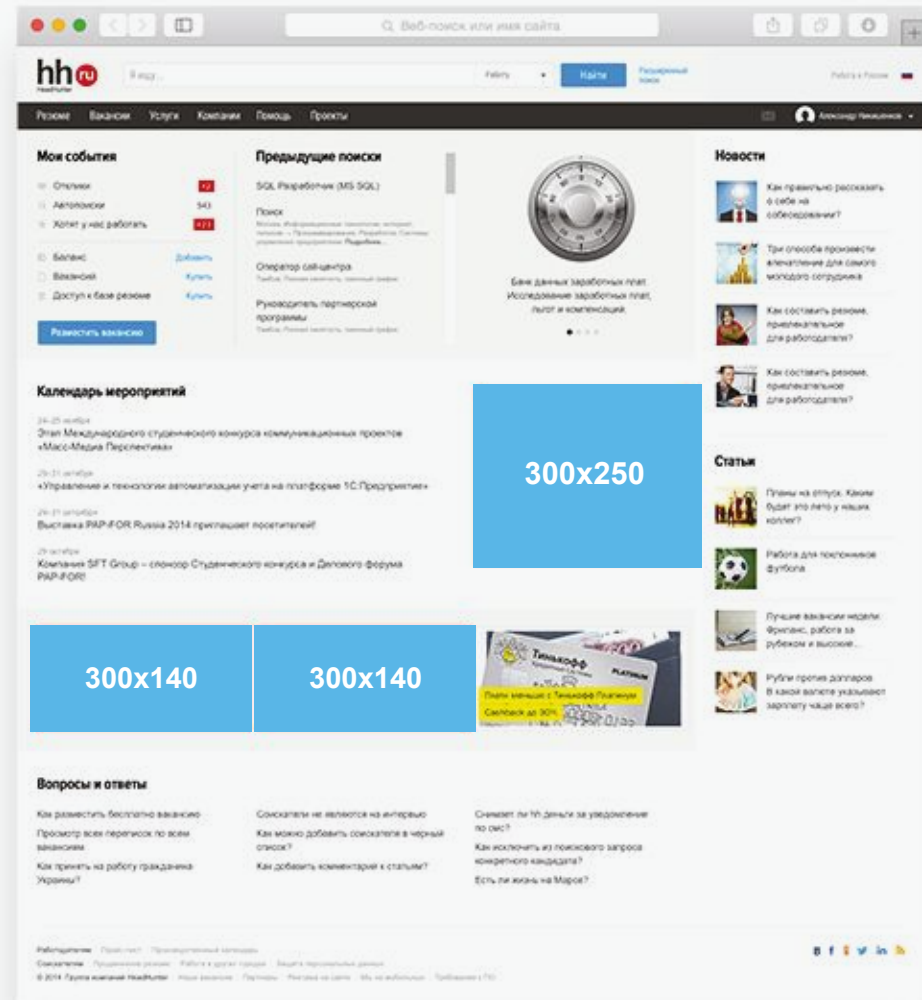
Веб-поиск или имя сайта

hh ru
HeadHunter

Я ищу...

Работу

Найти

Расширенный поиск

Работа в России

Резюме Вакансии Услуги Компании Помощь Проекты

Александр Николаенков

Мои события

Отклики +2
Автопоиски 543
Хотят у нас работать +23

Баланс Добавить
Вакансий Купить
Доступ к базе резюме Купить

Разместить вакансию

Предыдущие поиски

SQL Разработчик (MS SQL)

Поиск
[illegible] Подробнее

Оператор call-центра
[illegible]

Руководитель партнерской программы
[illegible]

База данных заработных плат. Исследование заработных плат, льгот и компенсаций

Новости

Как правильно рассказать о себе на собеседовании?

Три способа произвести впечатление для самого молодого сотрудника

Как составить резюме, привлекательное для работодателя?

Как составить резюме, привлекательное для работодателя?

Календарь мероприятий

24–25 ноября
Этап Международного студенческого конкурса коммуникационных проектов «Масс-Медиа Перспектива»

29–31 октября
«Управление и технологии автоматизации учета на платформе 1С:Предприятие»

29–31 октября
Выставка PAP-FOR Russia 2014 приглашает посетителей!

29 октября
Компания SFT Group – спонсор Студенческого конкурса и Делового форума PAP-FOR!

300x250

Статьи

Планы на отпуск. Каким будет это лето у наших коллег?

Работа для поклонников футбола

Лучшие вакансии недели: Фрилансе, работа за рубежом и высокие...

Рубли против долларов. В какой валюте указывает зарплату чаще всего?

300x140

300x140

Тинькофф
PLATINUM
Плати меньше с Тинькофф Платинум
Cashback до 30%

Вопросы и ответы

Как разместить бесплатно вакансию

Просмотр всех переписок по всем вакансиям

Как принять на работу гражданина Украины?

Соискатели не являются на интервью

Как можно добавить соискателя в черный список?

Как добавить комментарии к статьям?

Снимает ли hh деньги за уведомление по смс?

Как исключить из поискового запроса конкретного кандидата?

Есть ли жизнь на Марсе?

Работодателям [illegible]
Соискателям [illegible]
© 2014 Группа компаний HeadHunter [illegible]